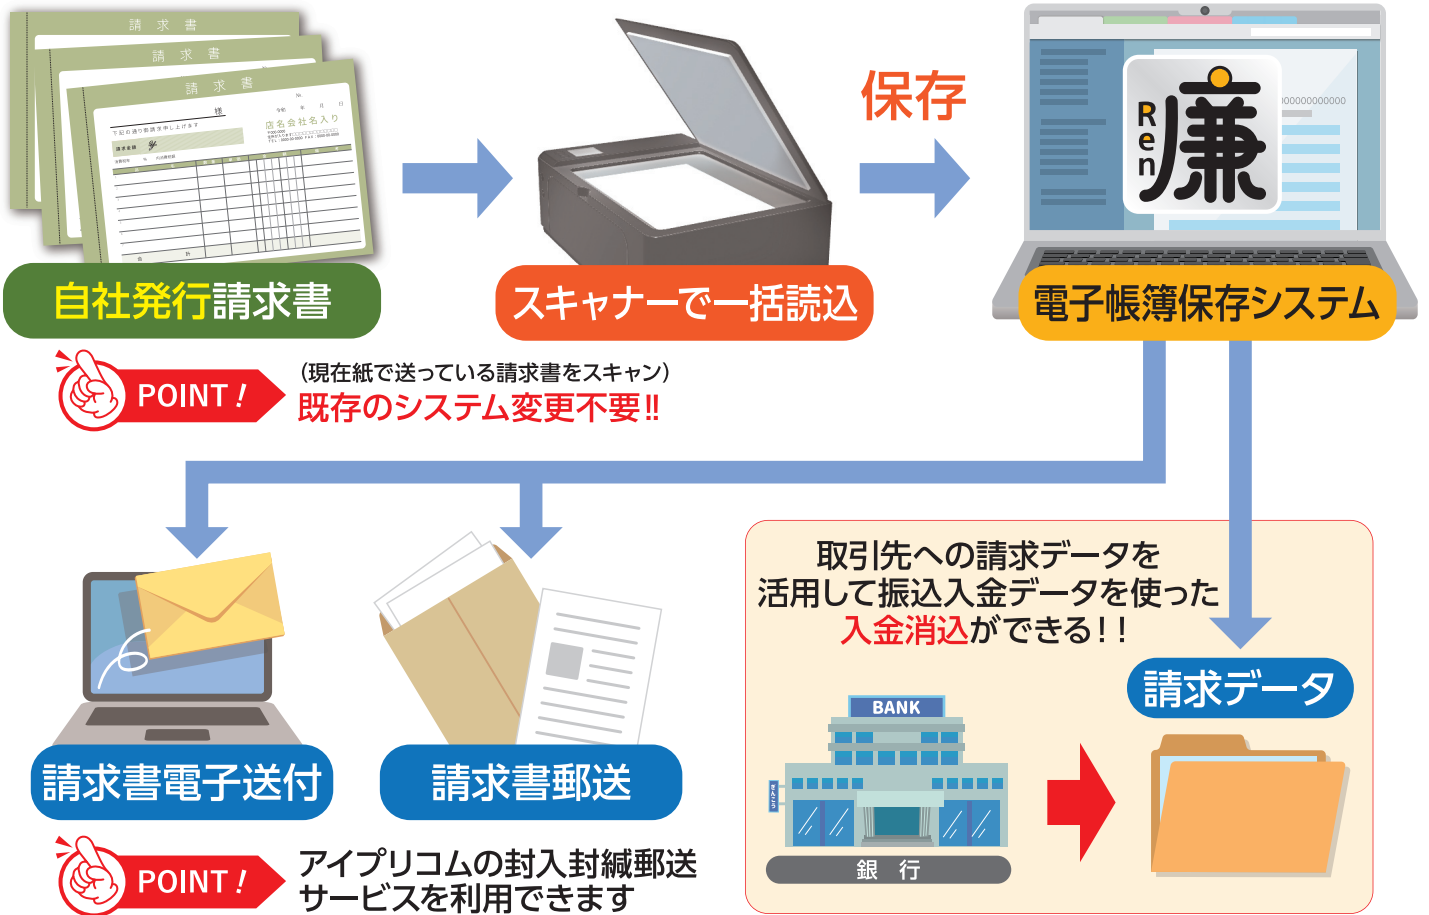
請　求　書

請　求　書

請　求　書

店名会社名入り

自社発行請求書

スキャナーで一括読込

保存

Ren 廉

電子帳簿保存システム

POINT！

（現在紙で送っている請求書をスキャン）
既存のシステム変更不要!!

取引先への請求データを活用して振込入金データを使った入金消込ができる！！

請求データ

BANK

銀　行

請求書電子送付

請求書郵送

POINT！

アイプリコムの封入封緘郵送サービスを利用できます